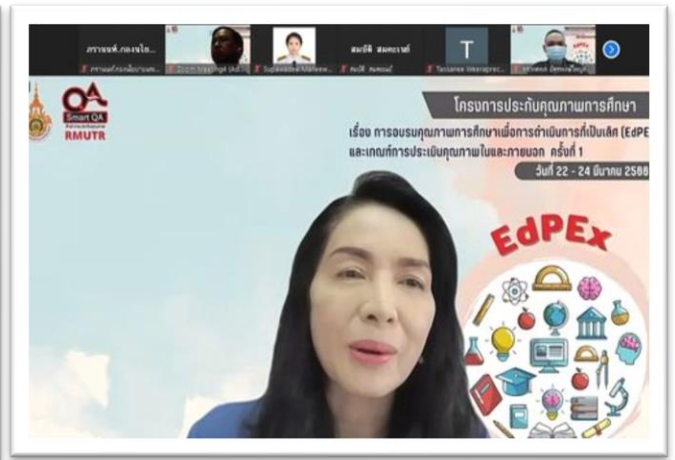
สถานพท.กองนโย...
Zoom Meeting (Ad...
Supawadee Maneew...
สมบัติ สมคะเน
T
Tavsanee Weeraprec...

QA
Smart QA
RMUTR

โครงการประกันคุณภาพการศึกษา
เรื่อง การอบรมคุณภาพการศึกษาเพื่อการดำเนินการที่เป็นเลิศ (EdPE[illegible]
และเกณฑ์การประเมินคุณภาพในและภายนอก ครั้งที่ 1
วันที่ 22 - 24 มีนาคม 2566

EdPEx